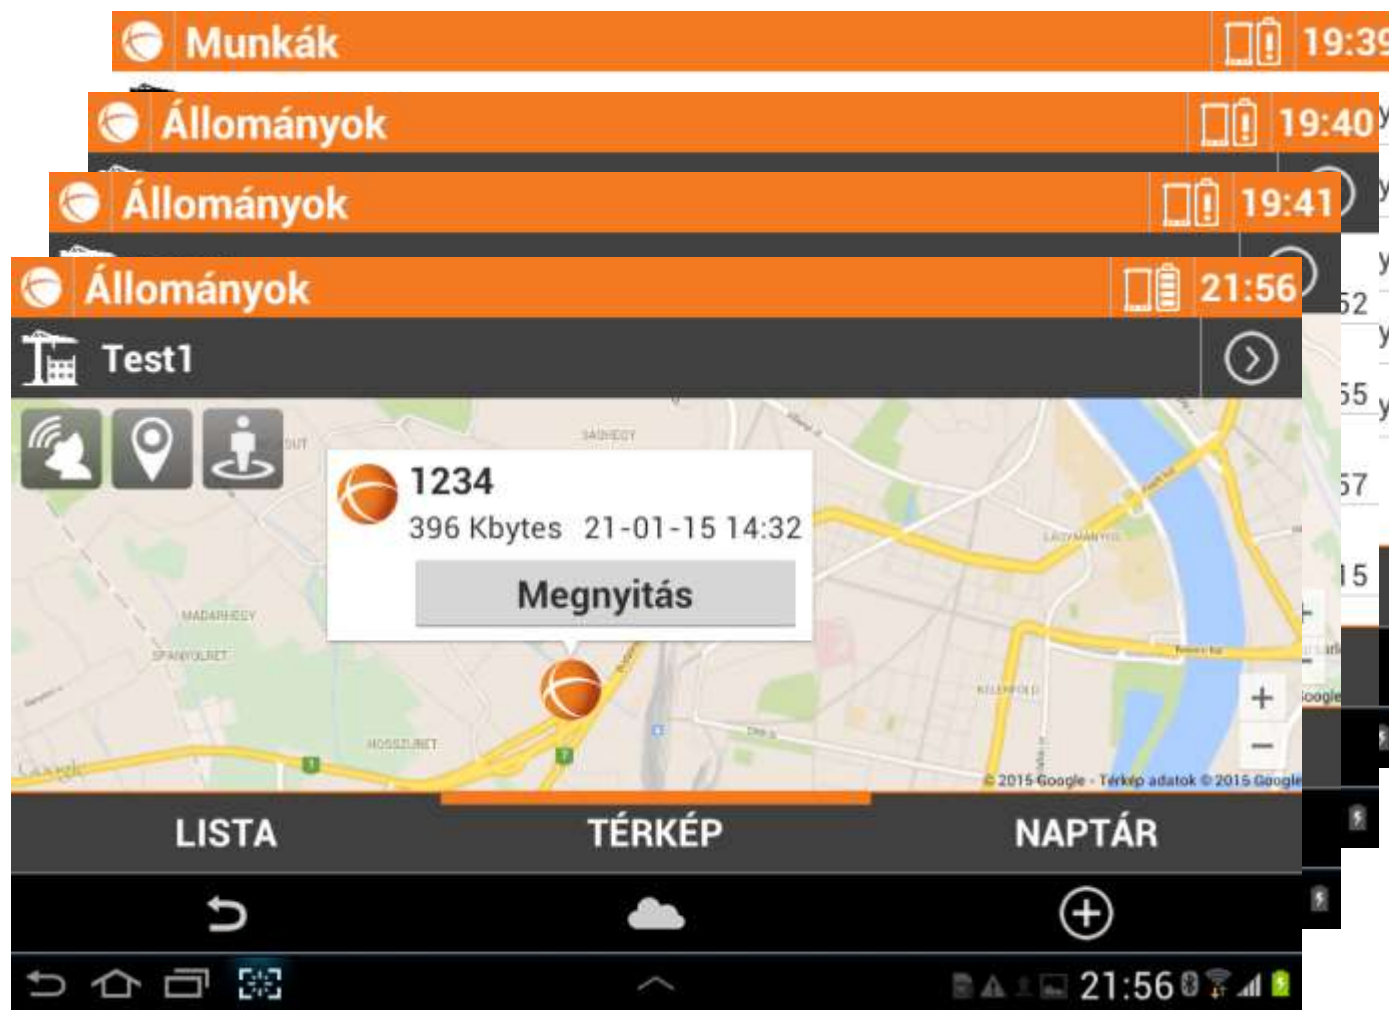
Munkák 19:3

Állományok 19:40

Állományok 19:41

Állományok 21:56

Test1

1234

396 Kbytes 21-01-15 14:32

Megnyitás

SASHEGY

MADARHEGY

SPANYOLRET

HOSSZURET

LAGYMANYOS

KELENFOLD

Google

© 2015 Google · Térkép adatok © 2015 Google

LISTA

TÉRKÉP

NAPTÁR

21:56

52

55

57

15